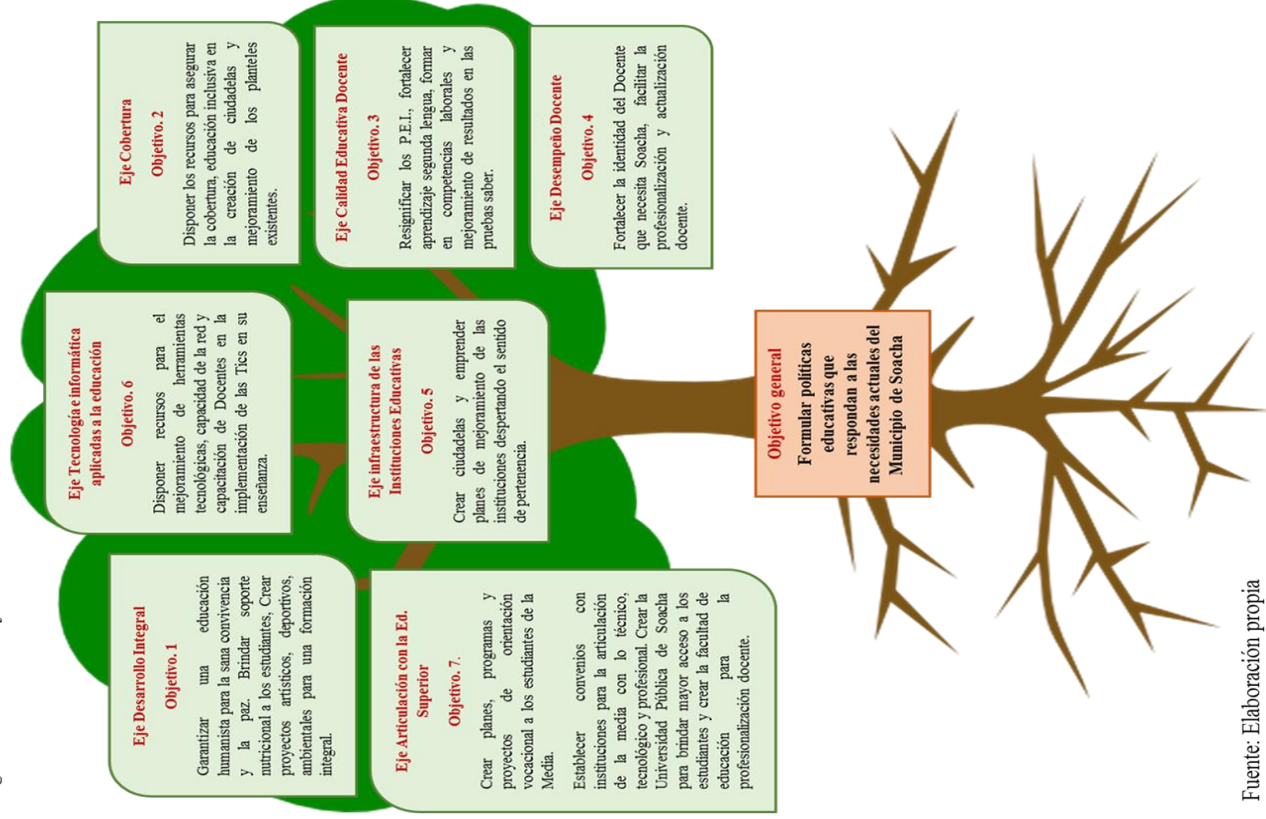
Eje Cobertura

Objetivo. 2

Disponer los recursos para asegurar la cobertura, educación inclusiva en la creación de ciudadelas y mejoramiento de los planteles existentes.

Eje Calidad Educativa Docente

Objetivo. 3

Resignificar los P.E.I., fortalecer aprendizaje segunda lengua, formar en competencias laborales y mejoramiento de resultados en las pruebas saber.

Eje Desempeño Docente

Objetivo. 4

Fortalecer la identidad del Docente que necesita Soacha, facilitar la profesionalización y actualización docente.

Eje Tecnología e informática aplicadas a la educación

Objetivo. 6

Disponer recursos para el mejoramiento de herramientas tecnológicas, capacidad de la red y capacitación de Docentes en la implementación de las Tics en su enseñanza.

Eje infraestructura de las Instituciones Educativas

Objetivo. 5

Crear ciudadelas y emprender planes de mejoramiento de las instituciones despertando el sentido de pertenencia.

Objetivo general

Formular políticas educativas que respondan a las necesidades actuales del Municipio de Soacha

Eje Desarrollo Integral

Objetivo. 1

Garantizar una educación humanista para la sana convivencia y la paz. Brindar soporte nutricional a los estudiantes, Crear proyectos artísticos, deportivos, ambientales para una formación integral.

Eje Articulación con la Ed. Superior

Objetivo. 7.

Crear planes, programas y proyectos de orientación vocacional a los estudiantes de la Media.

Establecer convenios con instituciones para la articulación de la media con lo técnico, tecnológico y profesional. Crear la Universidad Pública de Soacha para brindar mayor acceso a los estudiantes y crear la facultad de educación para la profesionalización docente.

Fuente: Elaboración propia